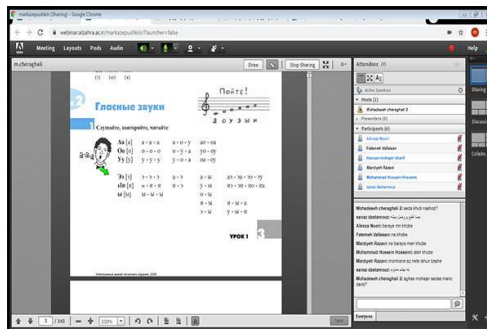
markazepushkin (Sharing) - Google Chrome
webinar.alzahra.ac.ir/markazepushkin/?launcher=false
Meeting Layouts Pods Audio
m.cheraghali
Draw Stop Sharing
Attendees (8)
Active Speakers
Hosts (1)
Mohadeseh cheraghali 2
Presenters (0)
Participants (6)
Alireza Noori
Fatemeh Vafaeian
Maryiyeh Razavi
Mohammad Hossein Hoseini
sanaz dastamouz
Sharing
Docum
Collabo
Help
Глосные звуки
Поёте!
а у з ы и
1 Слушайте, повторяйте, читайте
Аа [а] а - а - а а - о - у ао - оа
Оо [о] о - о - о о - у - а уо - оу
Уу [у] у - у - у о - а - у ау - уа
Ээ [э] э - э - э а - э у - ы ы - э - ао - оу
Ыы [ы] ы - ы - ы э - о у - ы ы - э
Ии [и] и - и - и э - у ы - и
УРОК 1
3
/ 145
100%
Mohadeseh cheraghali 2: aeda miad vasholi?
Alireza Noori: baraye man khube
Fatemeh Vafaeian: na khube
Maryiyeh Razavi: na baraye man khube
Mohammad Hossein Hoseini: bad khube
Maryiyeh Razavi: montazere az net khub bashe
sanaz dastamouz:
Mohadeseh cheraghali 2: aghae mohajer sedae mano dari?
Everyone